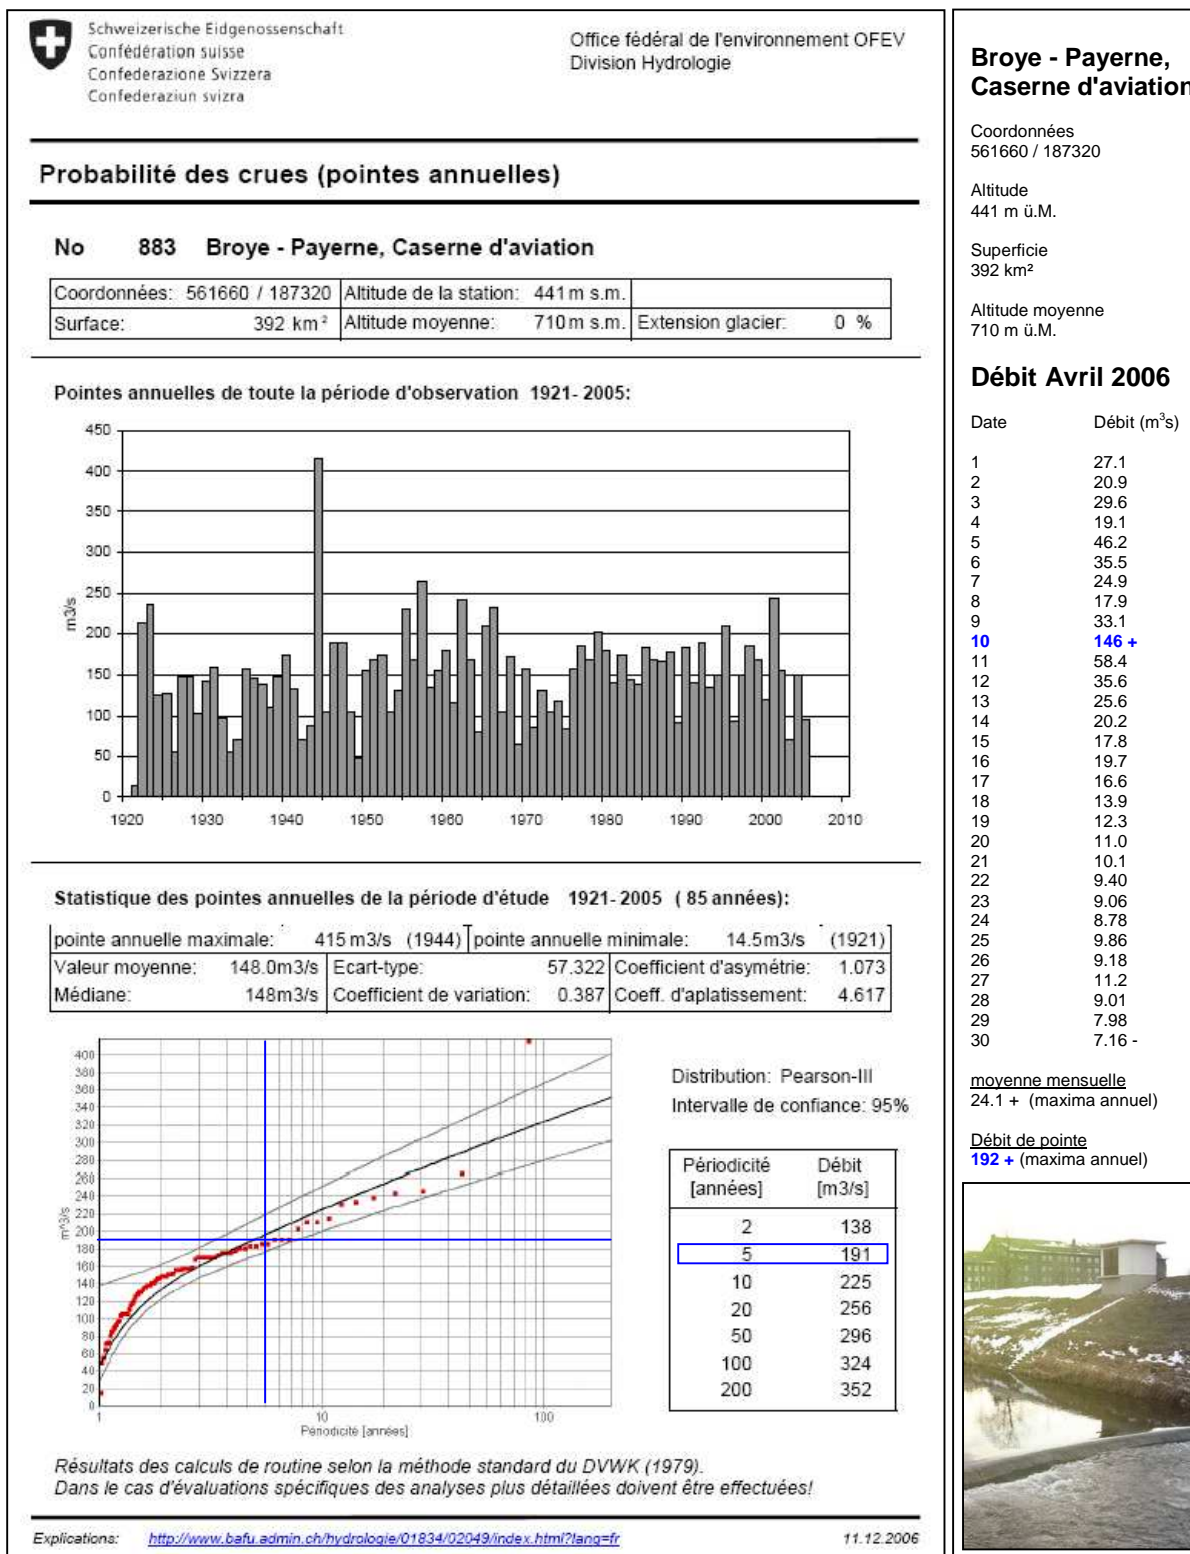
Schweizerische Eidgenossenschaft
Confédération suisse
Confederazione Svizzera
Confederaziun svizra

Office fédéral de l'environnement OFEV
Division Hydrologie

Probabilité des crues (pointes annuelles)

No 883 Broye - Payerne, Caserne d'aviation

| Coordonnées: 561660 / 187320 | Altitude de la station: 441 m s.m. | |
|---|---|---|
| Surface: 392 km² | Altitude moyenne: 710 m s.m. | Extension glacier: 0 % |

Pointes annuelles de toute la période d'observation 1921- 2005:

450
400
350
300
250
200
150
100
50
0
m3/s
1920 1930 1940 1950 1960 1970 1980 1990 2000 2010

Statistique des pointes annuelles de la période d'étude 1921- 2005 ( 85 années):

| pointe annuelle maximale: 415 m3/s (1944) | | pointe annuelle minimale: 14.5m3/s (1921) |
|---|---|---|
| Valeur moyenne: 148.0m3/s | Ecart-type: 57.322 | Coefficient d'asymétrie: 1.073 |
| Médiane: 148m3/s | Coefficient de variation: 0.387 | Coeff. d'aplatissement: 4.617 |

400
380
360
340
320
300
280
260
240
220
200
180
160
140
120
100
80
60
40
20
0
m3/s
1 10 100
Périodicité [années]

Distribution: Pearson-III
Intervalle de confiance: 95%

| Périodicité [années] | Débit [m3/s] |
|---|---|
| 2 | 138 |
| 5 | 191 |
| 10 | 225 |
| 20 | 256 |
| 50 | 296 |
| 100 | 324 |
| 200 | 352 |

Résultats des calculs de routine selon la méthode standard du DVWK (1979).
Dans le cas d'évaluations spécifiques des analyses plus détaillées doivent être effectuées!

Explications: http://www.bafu.admin.ch/hydrologie/01834/02049/index.html?lang=fr 11.12.2006

Broye - Payerne,
Caserne d'aviation

Coordonnées
561660 / 187320

Altitude
441 m ü.M.

Superficie
392 km²

Altitude moyenne
710 m ü.M.

Débit Avril 2006

| Date | Débit ($m^3$s) |
|---|---|
| 1 | 27.1 |
| 2 | 20.9 |
| 3 | 29.6 |
| 4 | 19.1 |
| 5 | 46.2 |
| 6 | 35.5 |
| 7 | 24.9 |
| 8 | 17.9 |
| 9 | 33.1 |
| 10 | 146 + |
| 11 | 58.4 |
| 12 | 35.6 |
| 13 | 25.6 |
| 14 | 20.2 |
| 15 | 17.8 |
| 16 | 19.7 |
| 17 | 16.6 |
| 18 | 13.9 |
| 19 | 12.3 |
| 20 | 11.0 |
| 21 | 10.1 |
| 22 | 9.40 |
| 23 | 9.06 |
| 24 | 8.78 |
| 25 | 9.86 |
| 26 | 9.18 |
| 27 | 11.2 |
| 28 | 9.01 |
| 29 | 7.98 |
| 30 | 7.16 - |

moyenne mensuelle
24.1 + (maxima annuel)

Débit de pointe
192 + (maxima annuel)